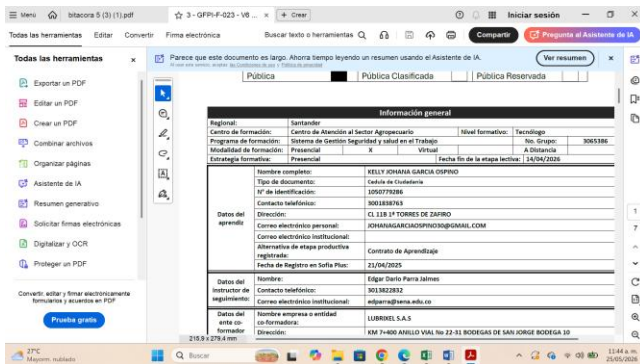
Menú bitacora 5 (3) (1).pdf 3 - GFPI-F-023 - V6 ... + Crear Iniciar sesión

Todas las herramientas Editar Convertir Firma electrónica Buscar texto o herramientas Compartir Pregunta al Asistente de IA

Todas las herramientas

Exportar un PDF
Editar un PDF
Crear un PDF
Combinar archivos
Organizar páginas
Asistente de IA
Resumen generativo
Solicitar firmas electrónicas
Digitalizar y OCR
Proteger un PDF

Convertir, editar y firmar electrónicamente formularios y acuerdos en PDF

Prueba gratis

Parece que este documento es largo. Ahorra tiempo leyendo un resumen usando el Asistente de IA.
Al usar este servicio, aceptas los Condiciones de uso y Política de privacidad

Ver resumen

Pública | Pública Clasificada | Pública Reservada

| Información general | | | | | |
|---|---|---|---|---|---|
| Regional: | Santander | | | | |
| Centro de formación: | Centro de Atención al Sector Agropecuario | | Nivel formativo: | Tecnologo | |
| Programa de formación: | Sistema de Gestión Seguridad y salud en el Trabajo | | | No. Grupo: | 3065386 |
| Modalidad de formación: | Presencial | X | Virtual | | A Distancia |
| Estrategia formativa: | Presencial | | Fecha fin de la etapa lectiva: | 14/04/2026 | |

| | | |
|---|---|---|
| Datos del aprendiz | Nombre completo: | KELLY JOHANA GARCIA OSPINO |
| | Tipo de documento: | Cedula de Ciudadanía |
| | N° de identificación: | 1050779286 |
| | Contacto telefónico: | 3001858763 |
| | Dirección: | CL 11B 1ª TORRES DE ZAFIRO |
| | Correo electrónico personal: | JOHANAGARCIAOSPINO30@GMAIL.COM |
| | Correo electrónico institucional: | |
| | Alternativa de etapa productiva registrada: | Contrato de Aprendizaje |
| | Fecha de Registro en Sofía Plus: | 21/06/2025 |
| Datos del instructor de seguimiento: | Nombre: | Edgar Dario Parra Jaimes |
| | Contacto telefónico: | 3015822832 |
| | Correo electrónico institucional: | edparra@sena.edu.co |
| Datos del ente co-formador | Nombre empresa o entidad co-formadora: | LUBRIKEL S.A.S |
| | Dirección: | KM 7+400 ANILLO VIAL No 22-31 BODEGAS DE SAN JORGE BODEGA 10 |

215,9 x 279,4 mm

27°C Mayorm. nublado Buscar 11:44 a. m. 25/09/2025